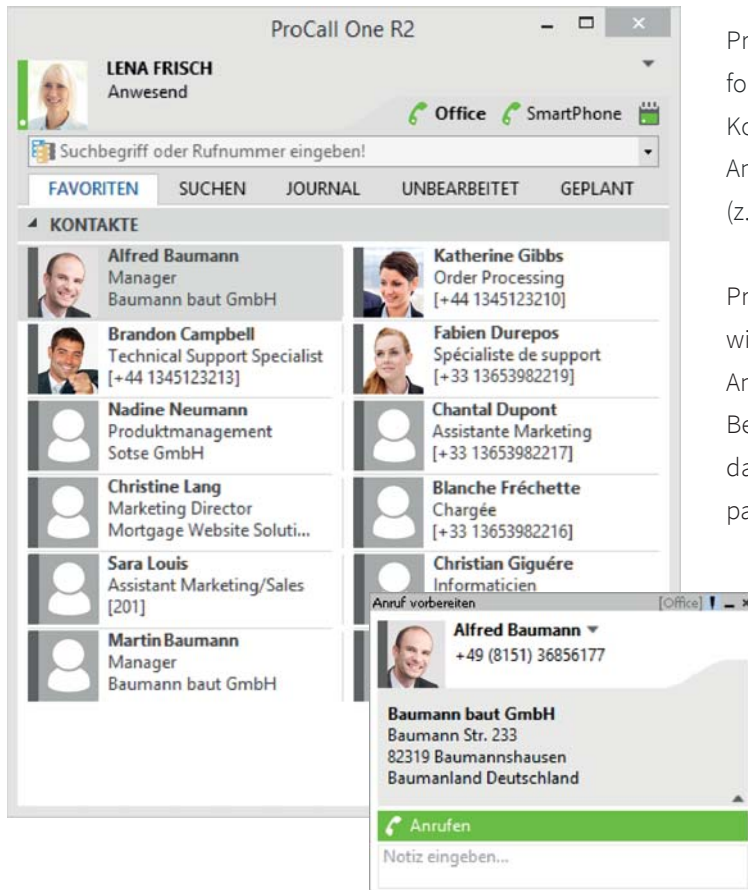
ProCall One R2

LENA FRISCH
Anwesend

Office SmartPhone

Suchbegriff oder Rufnummer eingeben!

FAVORITEN SUCHEN JOURNAL UNBEARBEITET GEPLANT

KONTAKTE

Alfred Baumann
Manager
Baumann baut GmbH

Katherine Gibbs
Order Processing
[+44 1345123210]

Brandon Campbell
Technical Support Specialist
[+44 1345123213]

Fabien Durepos
Spécialiste de support
[+33 13653982219]

Nadine Neumann
Produktmanagement
Sotse GmbH

Chantal Dupont
Assistante Marketing
[+33 13653982217]

Christine Lang
Marketing Director
Mortgage Website Soluti...

Blanche Fréchette
Chargée
[+33 13653982216]

Sara Louis
Assistant Marketing/Sales
[201]

Christian Giguére
Informaticien

Martin Baumann
Manager
Baumann baut GmbH

Anruf vorbereiten [Office]

Alfred Baumann
+49 (8151) 36856177

Baumann baut GmbH
Baumann Str. 233
82319 Baumannshausen
Baumanland Deutschland

Anrufen

Notiz eingeben...

Pr
fo
Ko
Ar
(z.

Pr
wi
Ar
Be
da
pa